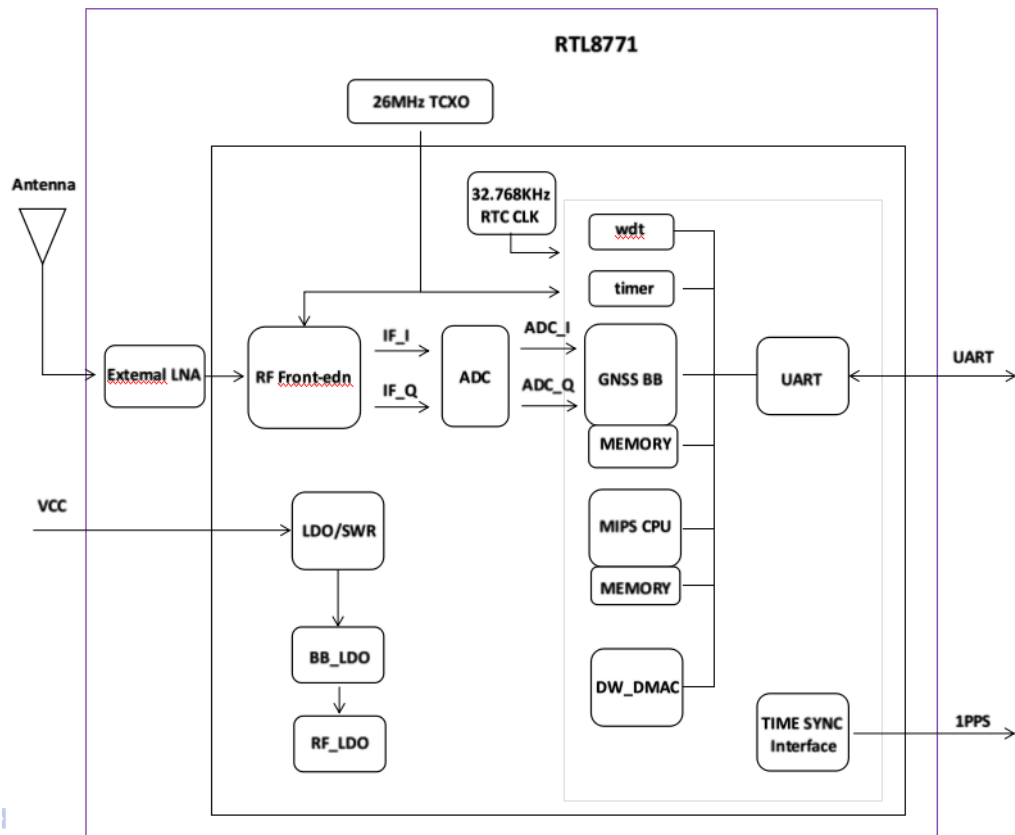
RTL8771

26MHz TCXO

Antenna

32.768KHz RTC CLK

wdt

timer

Extemal LNA

RF Front-edn

IF_I

IF_Q

ADC

ADC_I

ADC_Q

GNSS BB

UART

UART

MEMORY

VCC

LDO/SWR

MIPS CPU

MEMORY

BB_LDO

DW_DMAC

RF_LDO

TIME SYNC Interface

1PPS